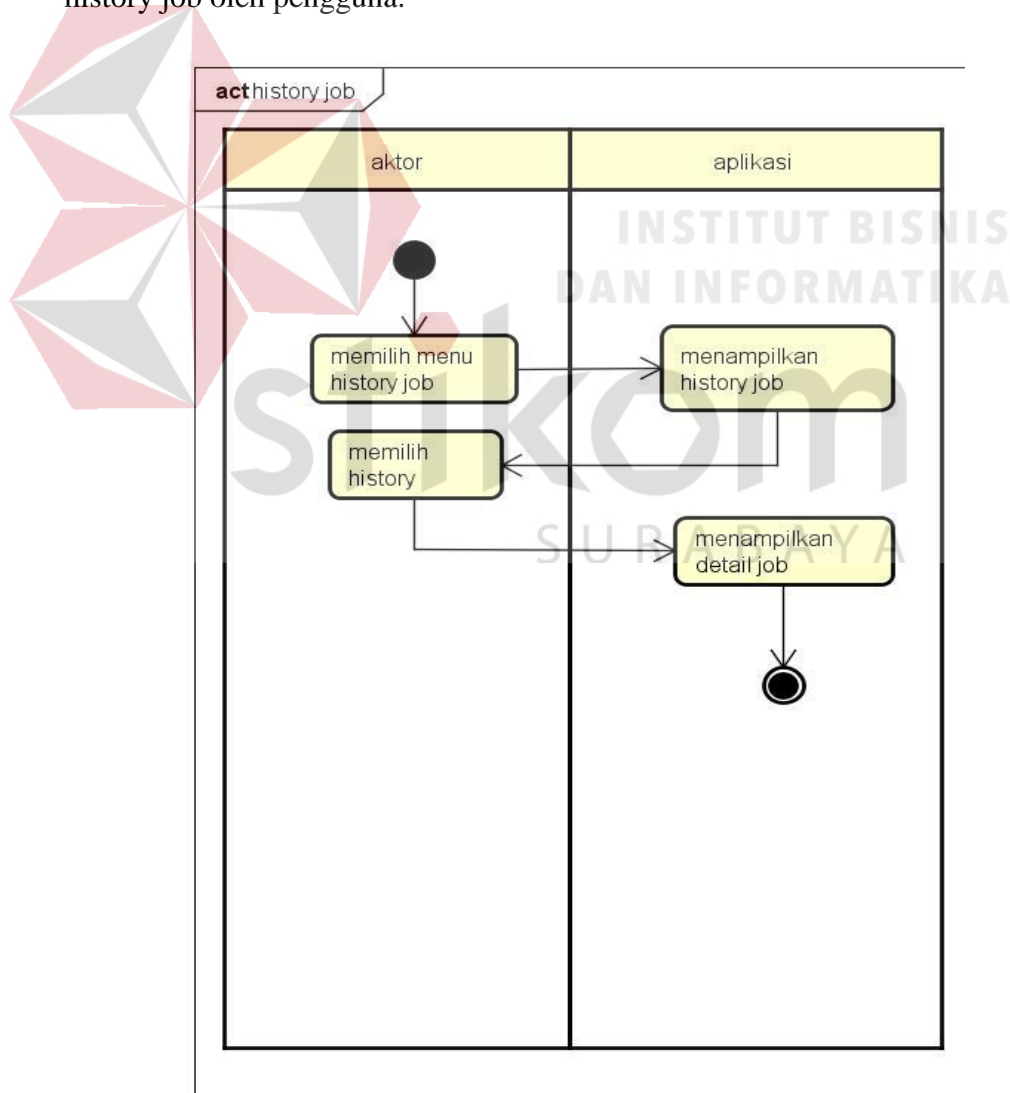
history job oleh pengguna.

act history job

aktor

aplikasi

memilih menu history job

menampilkan history job

memilih history

menampilkan detail job

INSTITUT BISNIS DAN INFORMATIKA

stikom

SURABAYA